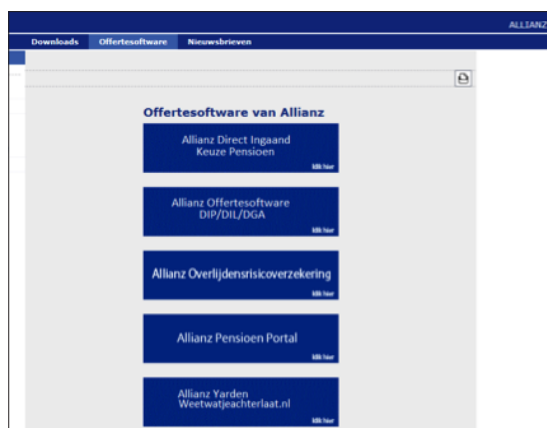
ALLIANZ

Downloads Offertesoftware Nieuwsbrieven

Offertesoftware van Allianz

Allianz Direct Ingaand Keuze Pensioen

klik hier

Allianz Offertesoftware DIP/DIL/DGA

klik hier

Allianz Overlijdensrisicoverzekering

klik hier

Allianz Pensioen Portal

klik hier

Allianz Yarden Weetwatjeachterlaat.nl

klik hier